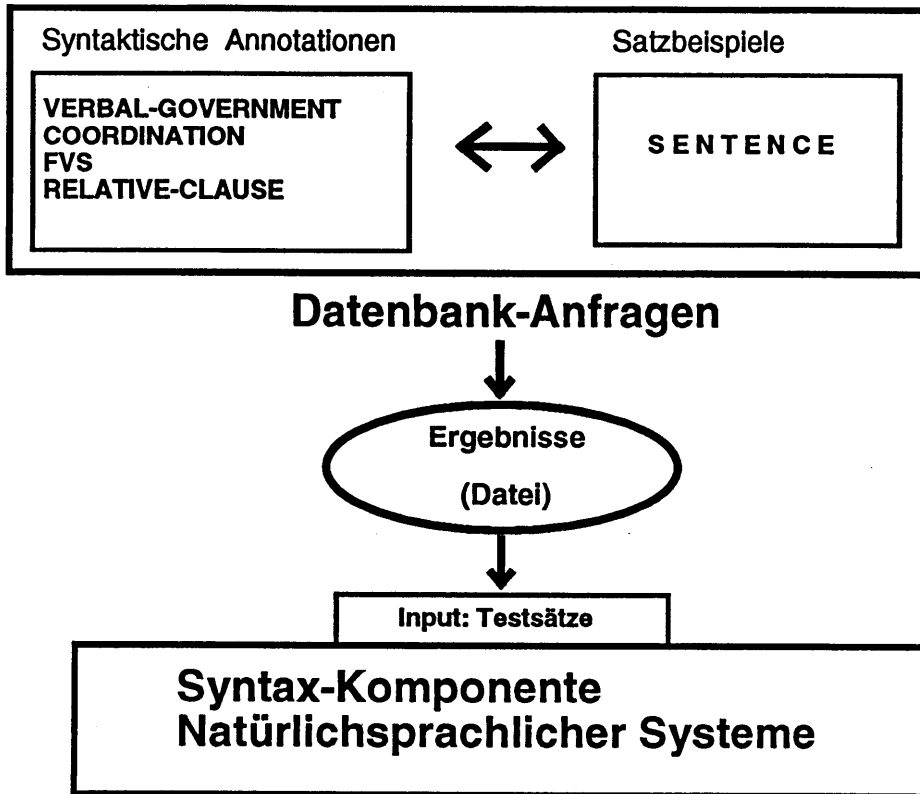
Syntaktische Annotationen

Satzbeispiele

VERBAL-GOVERNMENT
COORDINATION
FVS
RELATIVE-CLAUSE

SENTENCE

Datenbank-Anfragen

Ergebnisse

(Datei)

Input: Testsätze

Syntax-Komponente
Natürlichsprachlicher Systeme